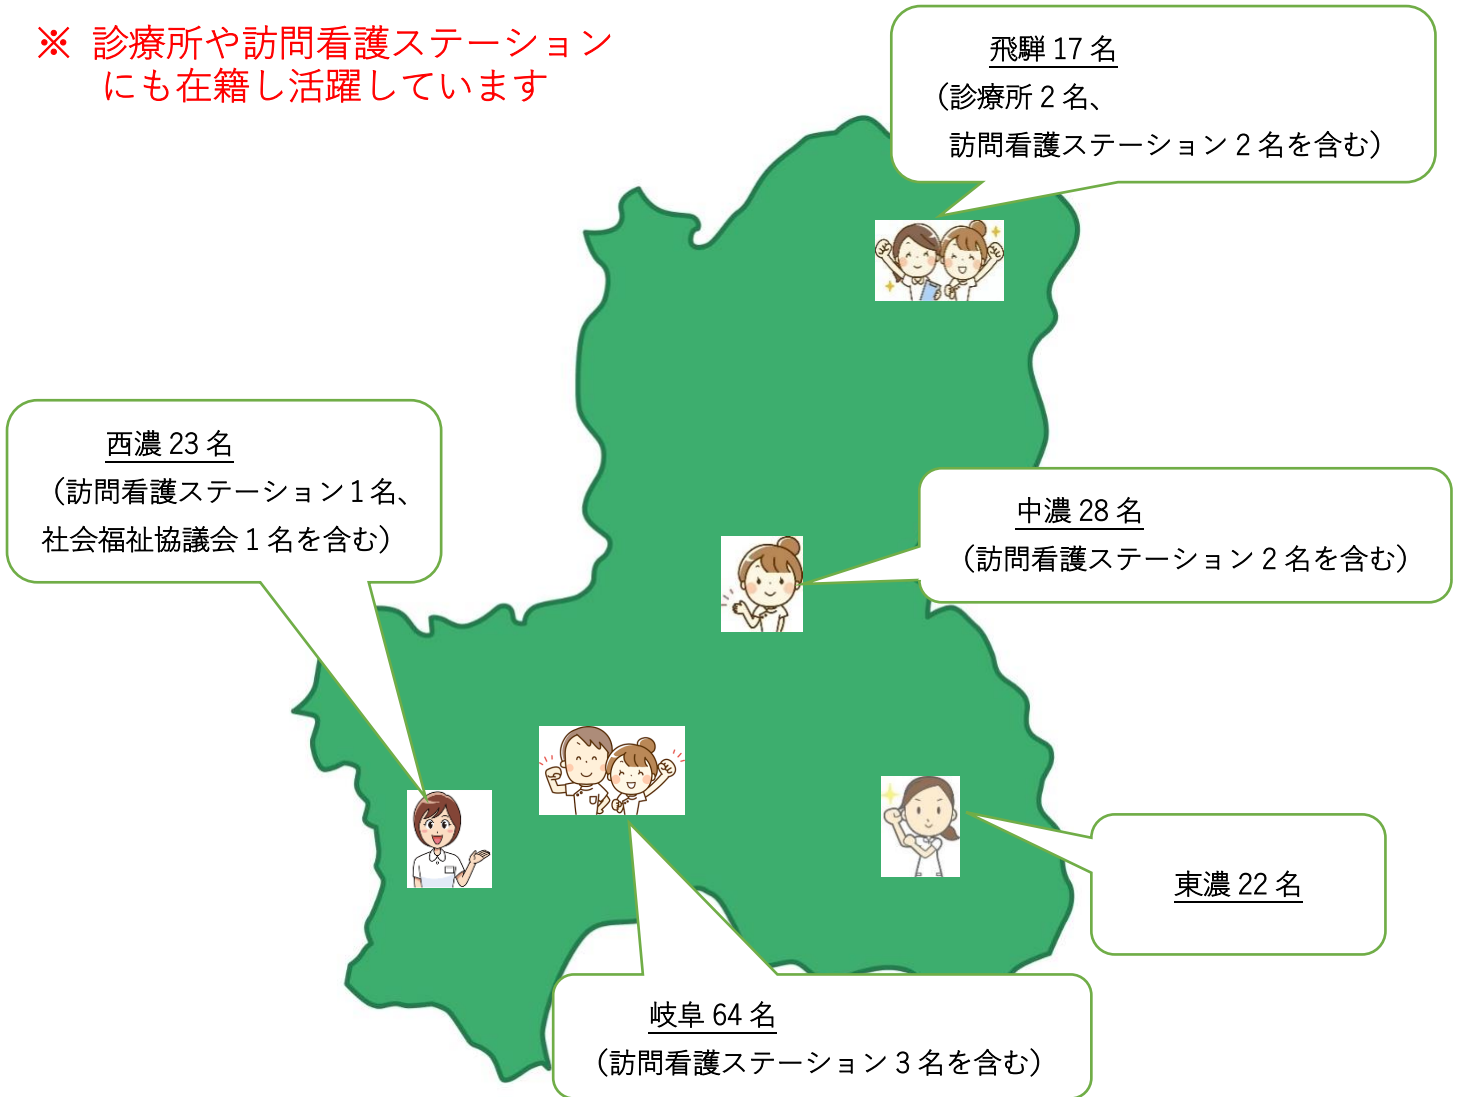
※ 診療所や訪問看護ステーションにも在籍し活躍しています

飛騨 17 名
（診療所 2 名、訪問看護ステーション 2 名を含む）

西濃 23 名
（訪問看護ステーション 1 名、社会福祉協議会 1 名を含む）

中濃 28 名
（訪問看護ステーション 2 名を含む）

東濃 22 名

岐阜 64 名
（訪問看護ステーション 3 名を含む）